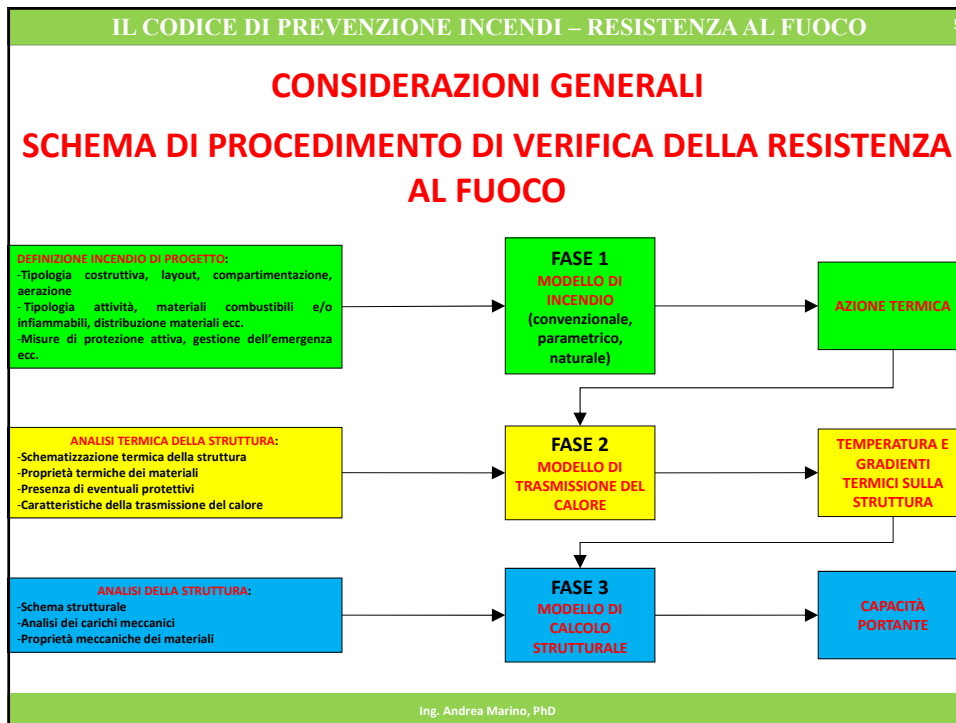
IL CODICE DI PREVENZIONE INCENDI – RESISTENZA AL FUOCO

CONSIDERAZIONI GENERALI

SCHEMA DI PROCEDIMENTO DI VERIFICA DELLA RESISTENZA AL FUOCO

DEFINIZIONE INCENDIO DI PROGETTO:
-Tipologia costruttiva, layout, compartimentazione, aerazione
- Tipologia attività, materiali combustibili e/o infiammabili, distribuzione materiali ecc.
-Misure di protezione attiva, gestione dell'emergenza ecc.

FASE 1
MODELLO DI INCENDIO
(convenzionale, parametrico, naturale)

AZIONE TERMICA

ANALISI TERMICA DELLA STRUTTURA:
-Schematizzazione termica della struttura
-Proprietà termiche dei materiali
-Presenza di eventuali protettivi
-Caratteristiche della trasmissione del calore

FASE 2
MODELLO DI TRASMISSIONE DEL CALORE

TEMPERATURA E GRADIENTI TERMICI SULLA STRUTTURA

ANALISI DELLA STRUTTURA:
-Schema strutturale
-Analisi dei carichi meccanici
-Proprietà meccaniche dei materiali

FASE 3
MODELLO DI CALCOLO STRUTTURALE

CAPACITÀ PORTANTE

Ing. Andrea Marino, PhD